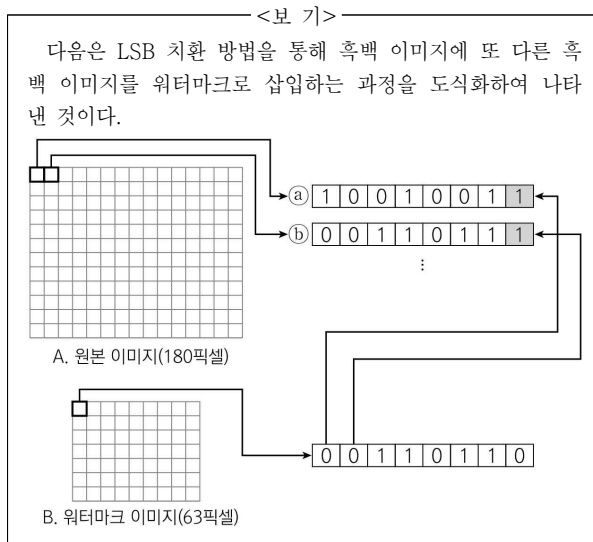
<보 기>

다음은 LSB 치환 방법을 통해 흑백 이미지에 또 다른 흑백 이미지를 워터마크로 삽입하는 과정을 도식화하여 나타낸 것이다.

ⓐ 1 0 0 1 0 0 1 1

ⓑ 0 0 1 1 0 1 1 1

⋮

A. 원본 이미지(180픽셀)

0 0 1 1 0 1 1 0

B. 워터마크 이미지(63픽셀)